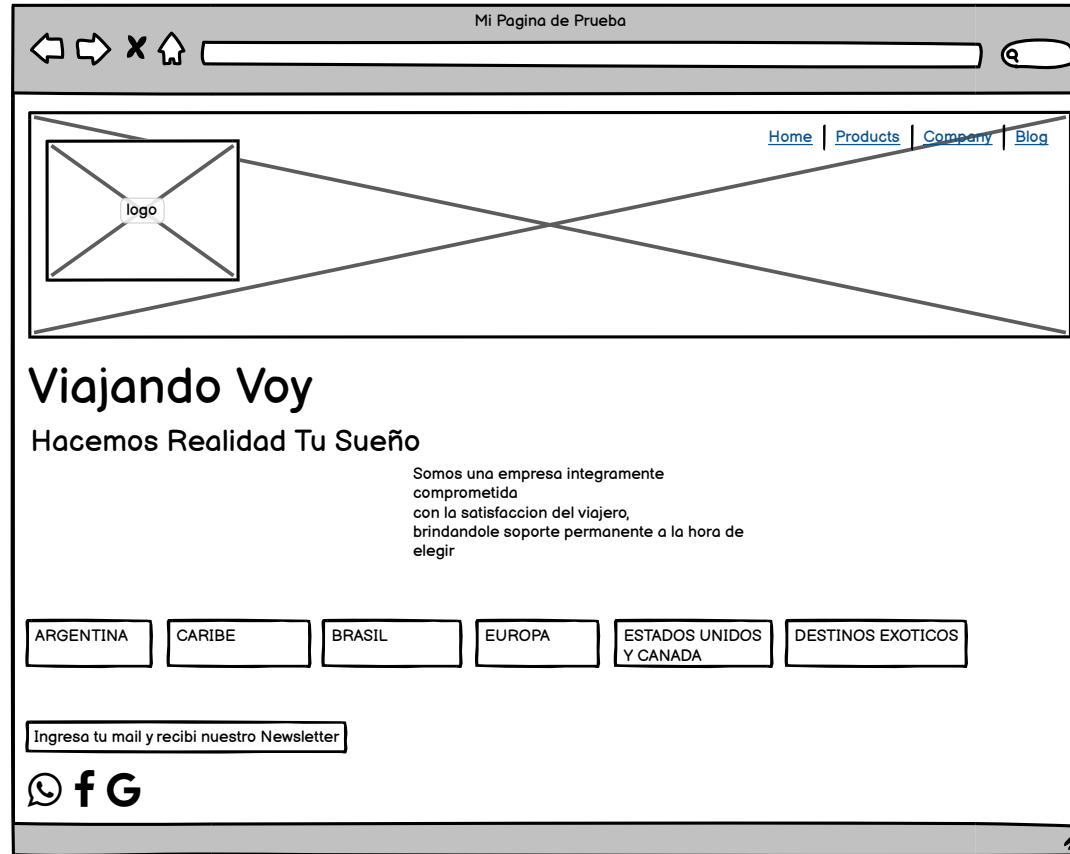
Mi Pagina de Prueba

Home | Products | Company | Blog

logo

Viajando Voy

Hacemos Realidad Tu Sueño

Somos una empresa integramente comprometida
con la satisfaccion del viajero,
brindandole soporte permanente a la hora de elegir

ARGENTINA
CARIBE
BRASIL
EUROPA
ESTADOS UNIDOS Y CANADA
DESTINOS EXOTICOS

Ingresa tu mail y recibi nuestro Newsletter